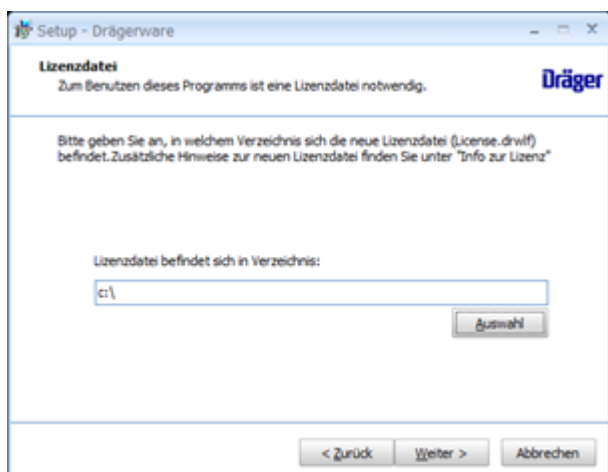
Setup - Drägerware

Lizenzdatei
Zum Benutzen dieses Programms ist eine Lizenzdatei notwendig.

Dräger

Bitte geben Sie an, in welchem Verzeichnis sich die neue Lizenzdatei (License.drwlf) befindet.Zusätzliche Hinweise zur neuen Lizenzdatei finden Sie unter "Info zur Lizenz"

Lizenzdatei befindet sich in Verzeichnis:

c:\

Auswahl

< Zurück | Weiter > | Abbrechen